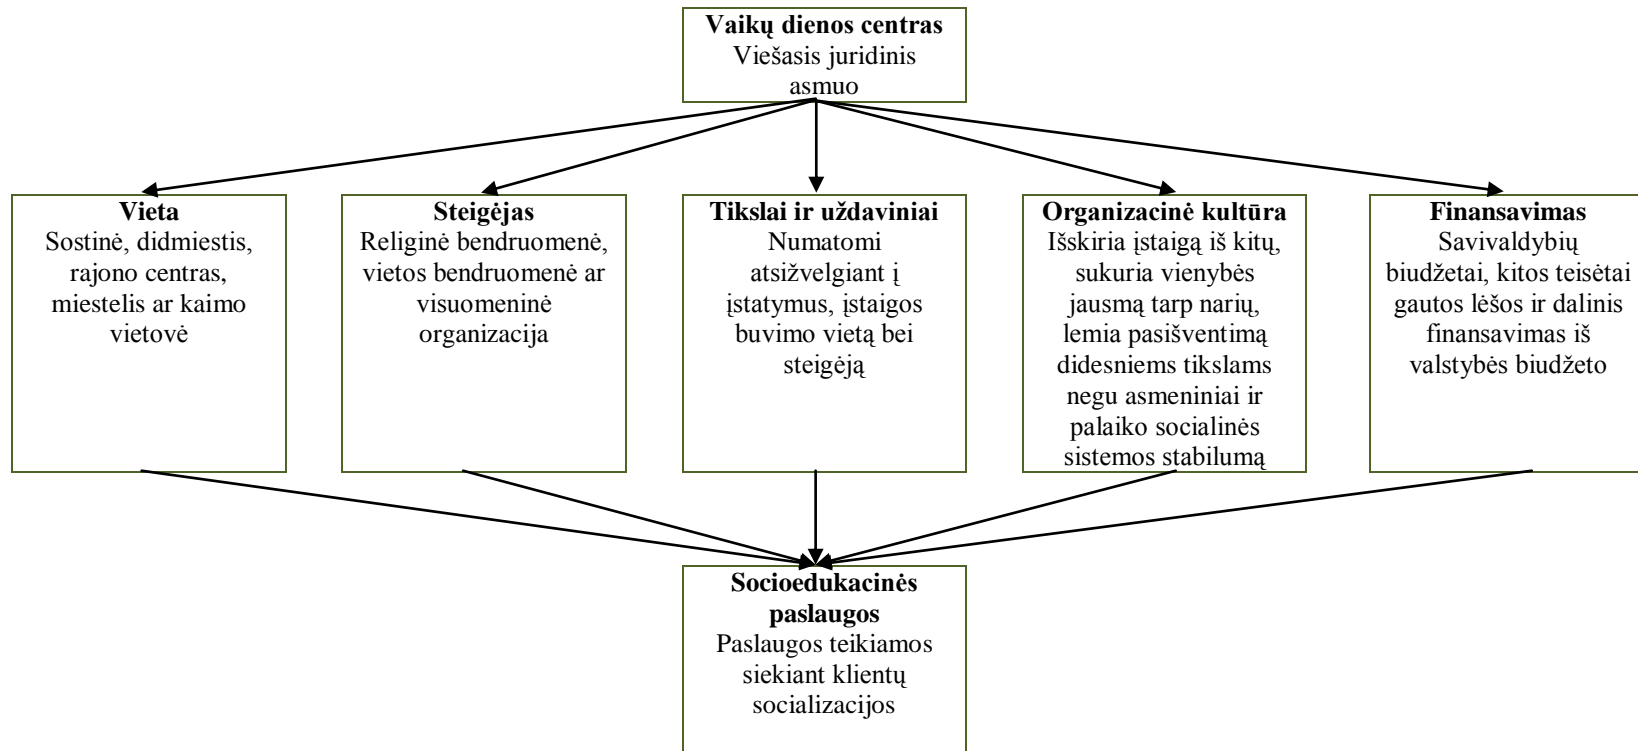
Vaikų dienos centras
Viešasis juridinis asmuo

Vieta
Sostinė, didmiestis, rajono centras, miestelis ar kaimo vietovė

Steigėjas
Religinė bendruomenė, vietos bendruomenė ar visuomeninė organizacija

Tikslai ir uždaviniai
Numatomi atsižvelgiant į įstatymus, įstaigos buvimo vietą bei steigėją

Organizacinė kultūra
Išskiria įstaigą iš kitų, sukuria vienybės jausmą tarp narių, lemia pasišventimą didesniems tikslams negu asmeniniai ir palaiko socialinės sistemos stabilumą

Finansavimas
Savivaldybių biudžetai, kitos teisėtai gautos lėšos ir dalinis finansavimas iš valstybės biudžeto

Socioedukacinės paslaugos
Paslaugos teikiamos siekiant klientų socializacijos